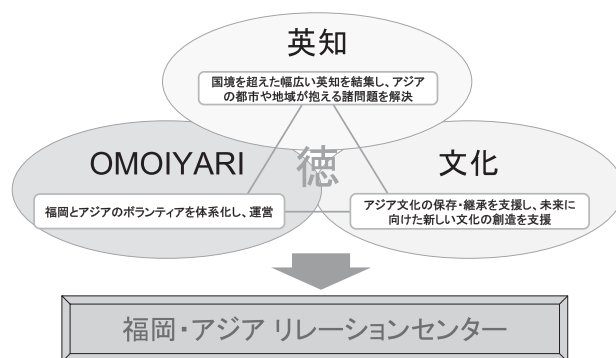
英知

国境を超えた幅広い英知を結集し、アジアの都市や地域が抱える諸問題を解決

徳

OMOIYARI

福岡とアジアのボランティアを体系化し、運営

文化

アジア文化の保存・継承を支援し、未来に向けた新しい文化の創造を支援

福岡・アジア リレーションセンター